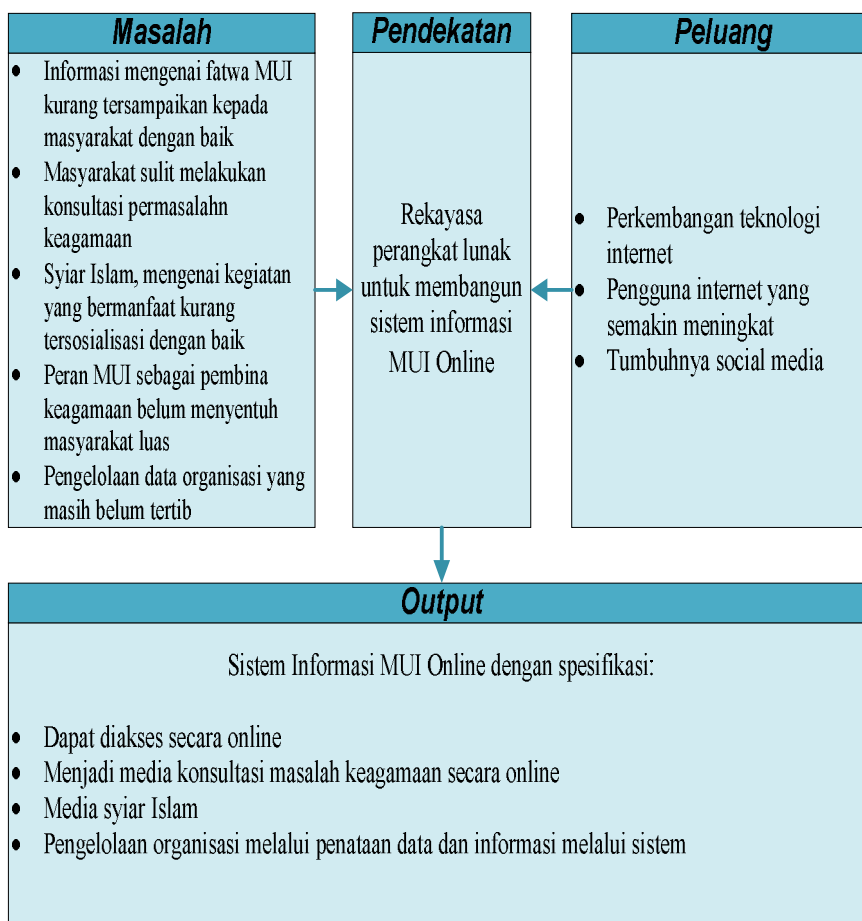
Masalah

- Informasi mengenai fatwa MUI kurang tersampaikan kepada masyarakat dengan baik
- Masyarakat sulit melakukan konsultasi permasalahn keagamaan
- Syiar Islam, mengenai kegiatan yang bermanfaat kurang tersosialisasi dengan baik
- Peran MUI sebagai pembina keagamaan belum menyentuh masyarakat luas
- Pengelolaan data organisasi yang masih belum tertib

Pendekatan

Rekayasa perangkat lunak untuk membangun sistem informasi MUI Online

Peluang

- Perkembangan teknologi internet
- Pengguna internet yang semakin meningkat
- Tumbuhnya social media

Output

Sistem Informasi MUI Online dengan spesifikasi:

- Dapat diakses secara online
- Menjadi media konsultasi masalah keagamaan secara online
- Media syiar Islam
- Pengelolaan organisasi melalui penataan data dan informasi melalui sistem